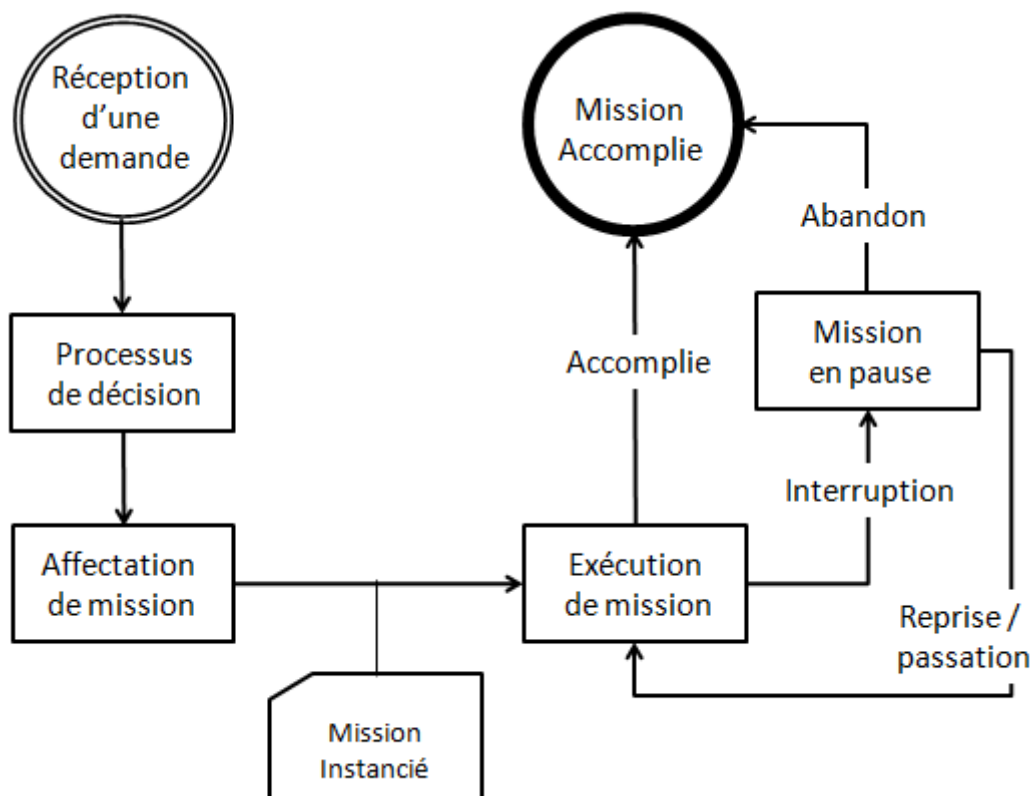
Réception d'une demande

Processus de décision

Affectation de mission

Mission Instancié

Exécution de mission

Accomplie

Mission Accomplie

Abandon

Mission en pause

Interruption

Reprise / passation